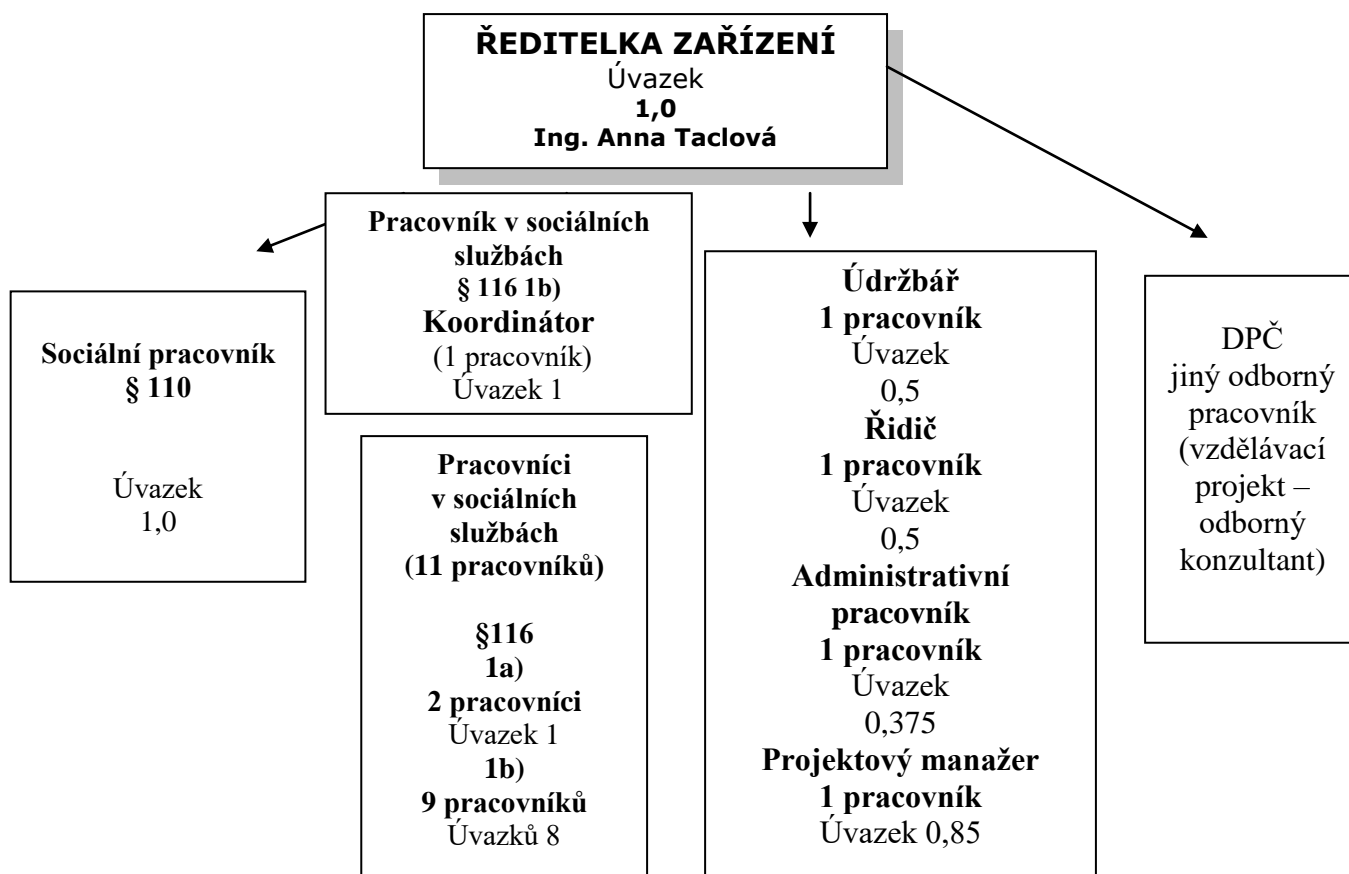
ŘEDITELKA ZAŘÍZENÍ
Úvazek
1,0
Ing. Anna Taclová

Sociální pracovník
§ 110

Úvazek
1,0

Pracovník v sociálních službách
§ 116 1b)
Koordinátor
(1 pracovník)
Úvazek 1

Pracovníci v sociálních službách
(11 pracovníků)

§116
1a)
2 pracovníci
Úvazek 1
1b)
9 pracovníků
Úvazků 8

Údržbář
1 pracovník
Úvazek
0,5
Řidič
1 pracovník
Úvazek
0,5
Administrativní pracovník
1 pracovník
Úvazek
0,375
Projektový manažer
1 pracovník
Úvazek 0,85

DPČ
jiný odborný pracovník
(vzdělávací projekt – odborný konzultant)